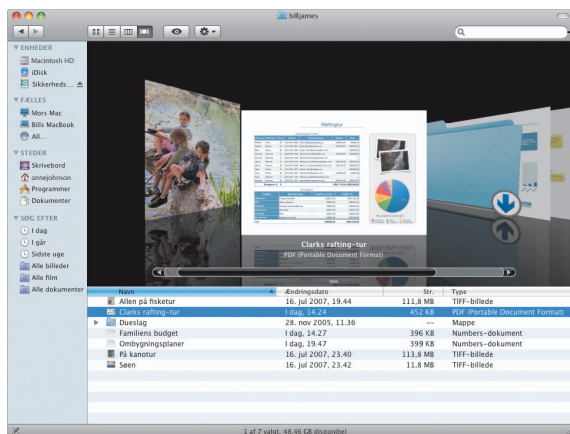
billjames

ENHEDER
Macintosh HD
iDisk
Sikkerheds...

FÆLLES
Mors Mac
Bills MacBook
All...

STEDER
Skrivebord
annejohnson
Programmer
Dokumenter

SØG EFTER
I dag
I går
Sidste uge
Alle billeder
Alle film
Alle dokumenter

Raftingtur

Clarks rafting-tur
PDF (Portable Document Format)

| Navn | Ændringsdato | Str. | Type |
|---|---|---|---|
| Allen på fisketur | 16. jul 2007, 19.44 | 111,8 MB | TIFF-billede |
| Clarks rafting-tur | I dag, 14.24 | 452 KB | PDF (Portable Document Format) |
| Dueslag | 28. nov 2005, 11.36 | -- | Mappe |
| Familiens budget | I dag, 14.27 | 396 KB | Numbers-dokument |
| Ombygningsplaner | I dag, 19.47 | 399 KB | Numbers-dokument |
| På kanotur | 16. jul 2007, 23.40 | 113,8 MB | TIFF-billede |
| Søen | 16. jul 2007, 23.42 | 11,8 MB | TIFF-billede |

1 af 7 valgt, 48,46 GB disponibel